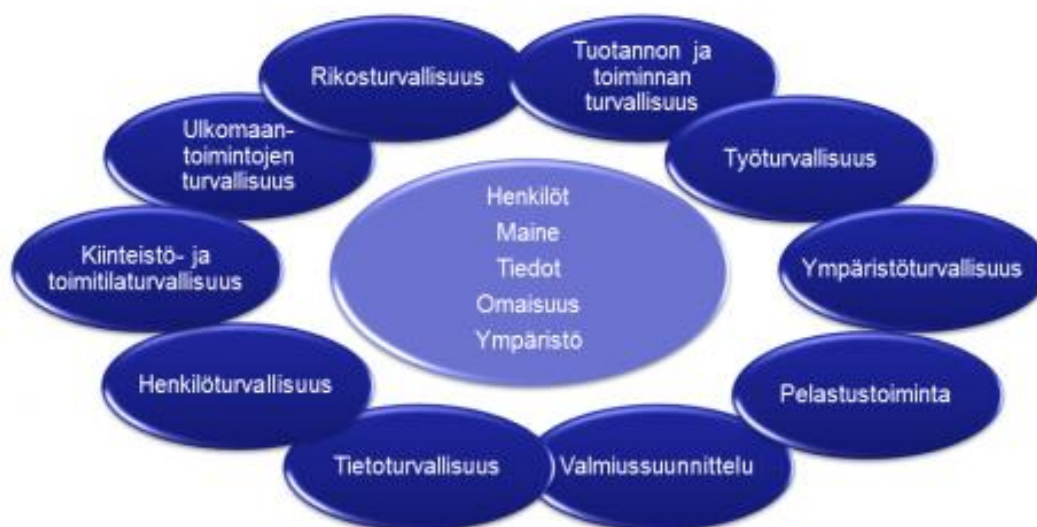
Rikosturvallisuus

Tuotannon ja toiminnan turvallisuus

Ulkomaantoimintojen turvallisuus

Työturvallisuus

Henkilöt
Maine
Tiedot
Omaisuus
Ympäristö

Kiinteistö- ja toimitilaturvallisuus

Ympäristöturvallisuus

Henkilöturvallisuus

Pelastustoiminta

Tietoturvallisuus

Valmiussuunnittelu